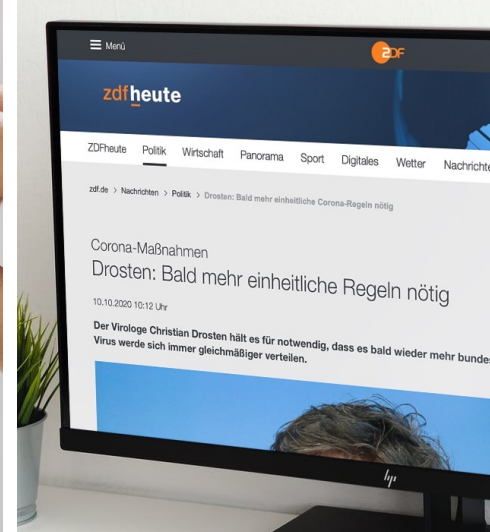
Menü

2DF

zdfheute

ZDFheute Politik Wirtschaft Panorama Sport Digitales Wetter Nachrichte

zdf.de > Nachrichten > Politik > Drosten: Bald mehr einheitliche Corona-Regeln nötig

Corona-Maßnahmen

Drosten: Bald mehr einheitliche Regeln nötig

10.10.2020 10:12 Uhr

Der Virologe Christian Drosten hält es für notwendig, dass es bald wieder mehr bundes Virus werde sich immer gleichmäßiger verteilen.

hp